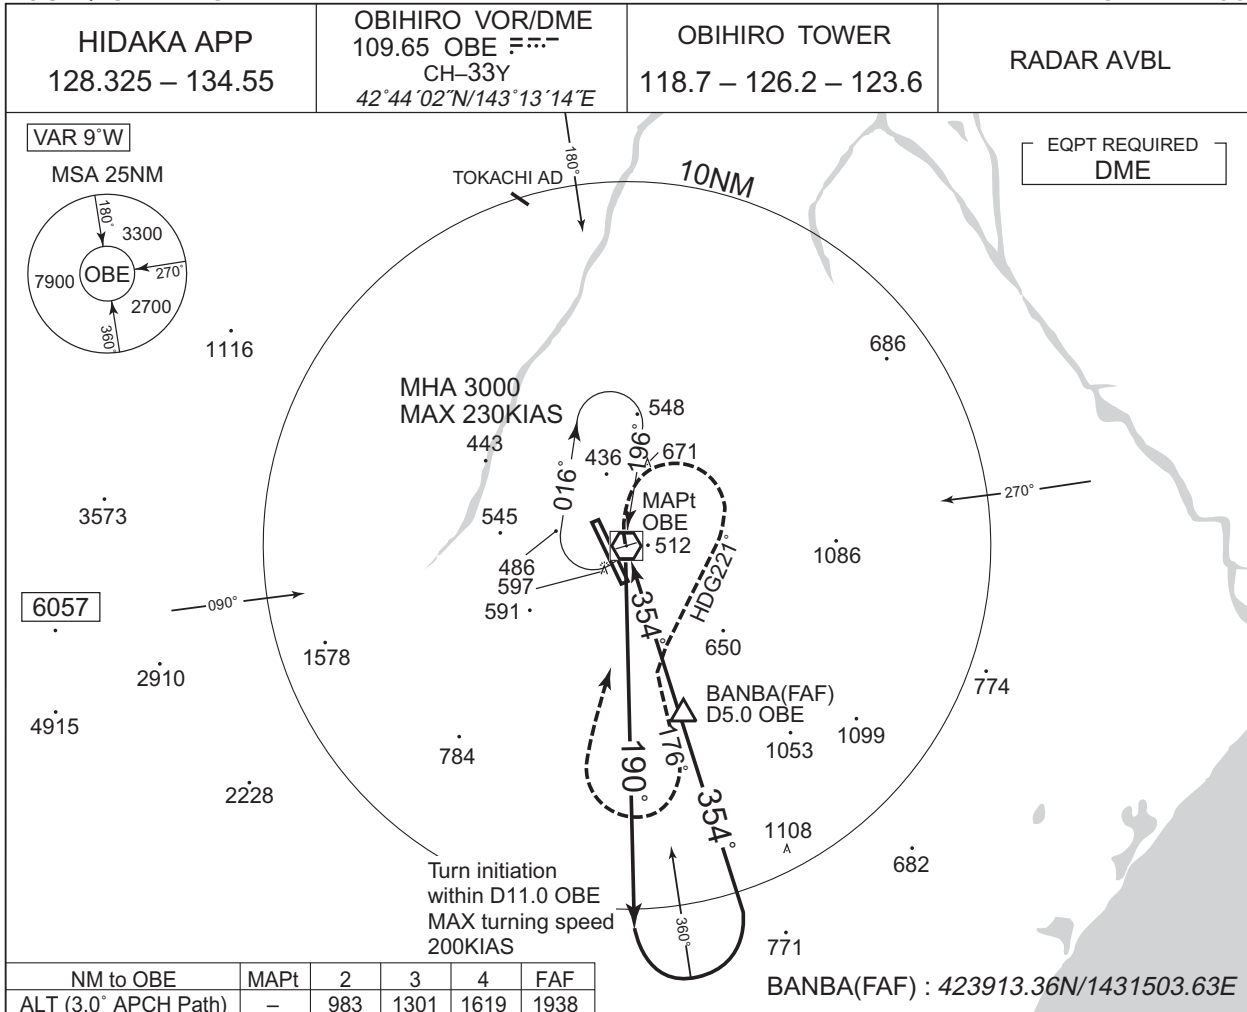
HIDAKA APP
128.325 – 134.55

OBIHIRO VOR/DME
109.65 OBE
CH–33Y
42°44´02˝N/143°13´14˝E

OBIHIRO TOWER
118.7 – 126.2 – 123.6

RADAR AVBL

VAR 9°W

MSA 25NM

180°
3300
7900
OBE
270°
2700
360°

EQPT REQUIRED
DME

TOKACHI AD
180°
10NM

1116
686
MHA 3000
MAX 230KIAS
548
443
196°
436
671
016°
MAPt
OBE
3573
545
270°
512
486
1086
597
HDG221°
6057
090°
591
354°
650
1578
2910
774
BANBA(FAF)
D5.0 OBE
4915
176°
1099
1053
784
190°
354°
2228
1108
682
Turn initiation
within D11.0 OBE
MAX turning speed
200KIAS
360°
771

| NM to OBE | MAPt | 2 | 3 | 4 | FAF |
|---|---|---|---|---|---|
| ALT (3.0° APCH Path) | – | 983 | 1301 | 1619 | 1938 |

BANBA(FAF) : 423913.36N/1431503.63E